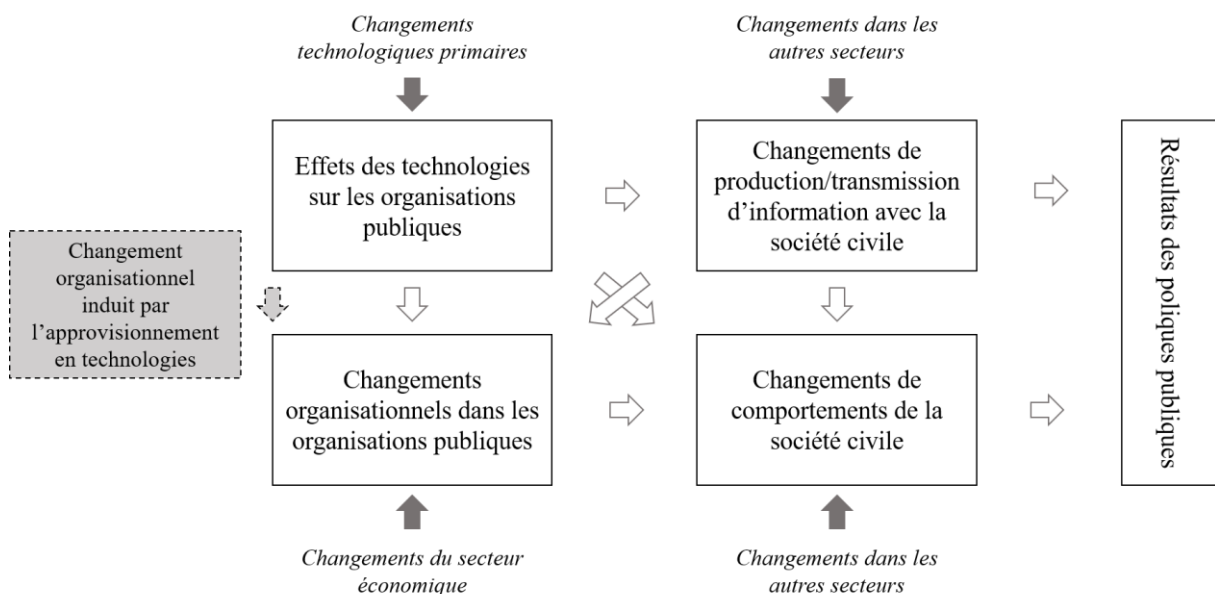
Changements technologiques primaires

Changements dans les autres secteurs

Changement organisationnel induit par l'approvisionnement en technologies

Effets des technologies sur les organisations publiques

Changements de production/transmission d'information avec la société civile

Résultats des poliques publiques

Changements organisationnels dans les organisations publiques

Changements de comportements de la société civile

Changements du secteur économique

Changements dans les autres secteurs